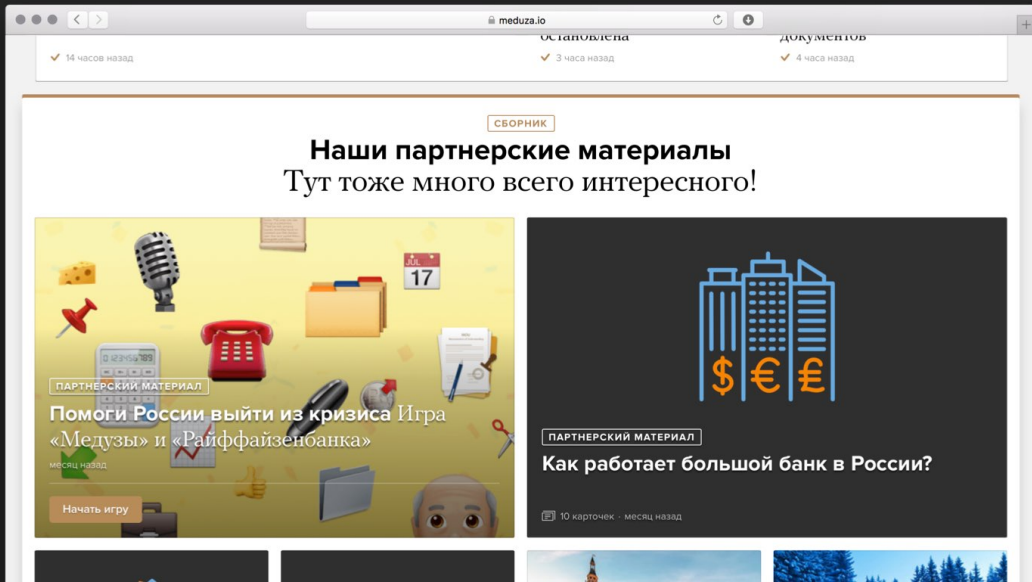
meduza.io

14 часов назад

остановлена

3 часа назад

документов

4 часа назад

СБОРНИК

Наши партнерские материалы

Тут тоже много всего интересного!

JUL 17

ПАРТНЕРСКИЙ МАТЕРИАЛ

Помоги России выйти из кризиса Игра «Медузы» и «Райффайзенбанка»

месяц назад

Начать игру

$ € £

ПАРТНЕРСКИЙ МАТЕРИАЛ

Как работает большой банк в России?

10 карточек · месяц назад